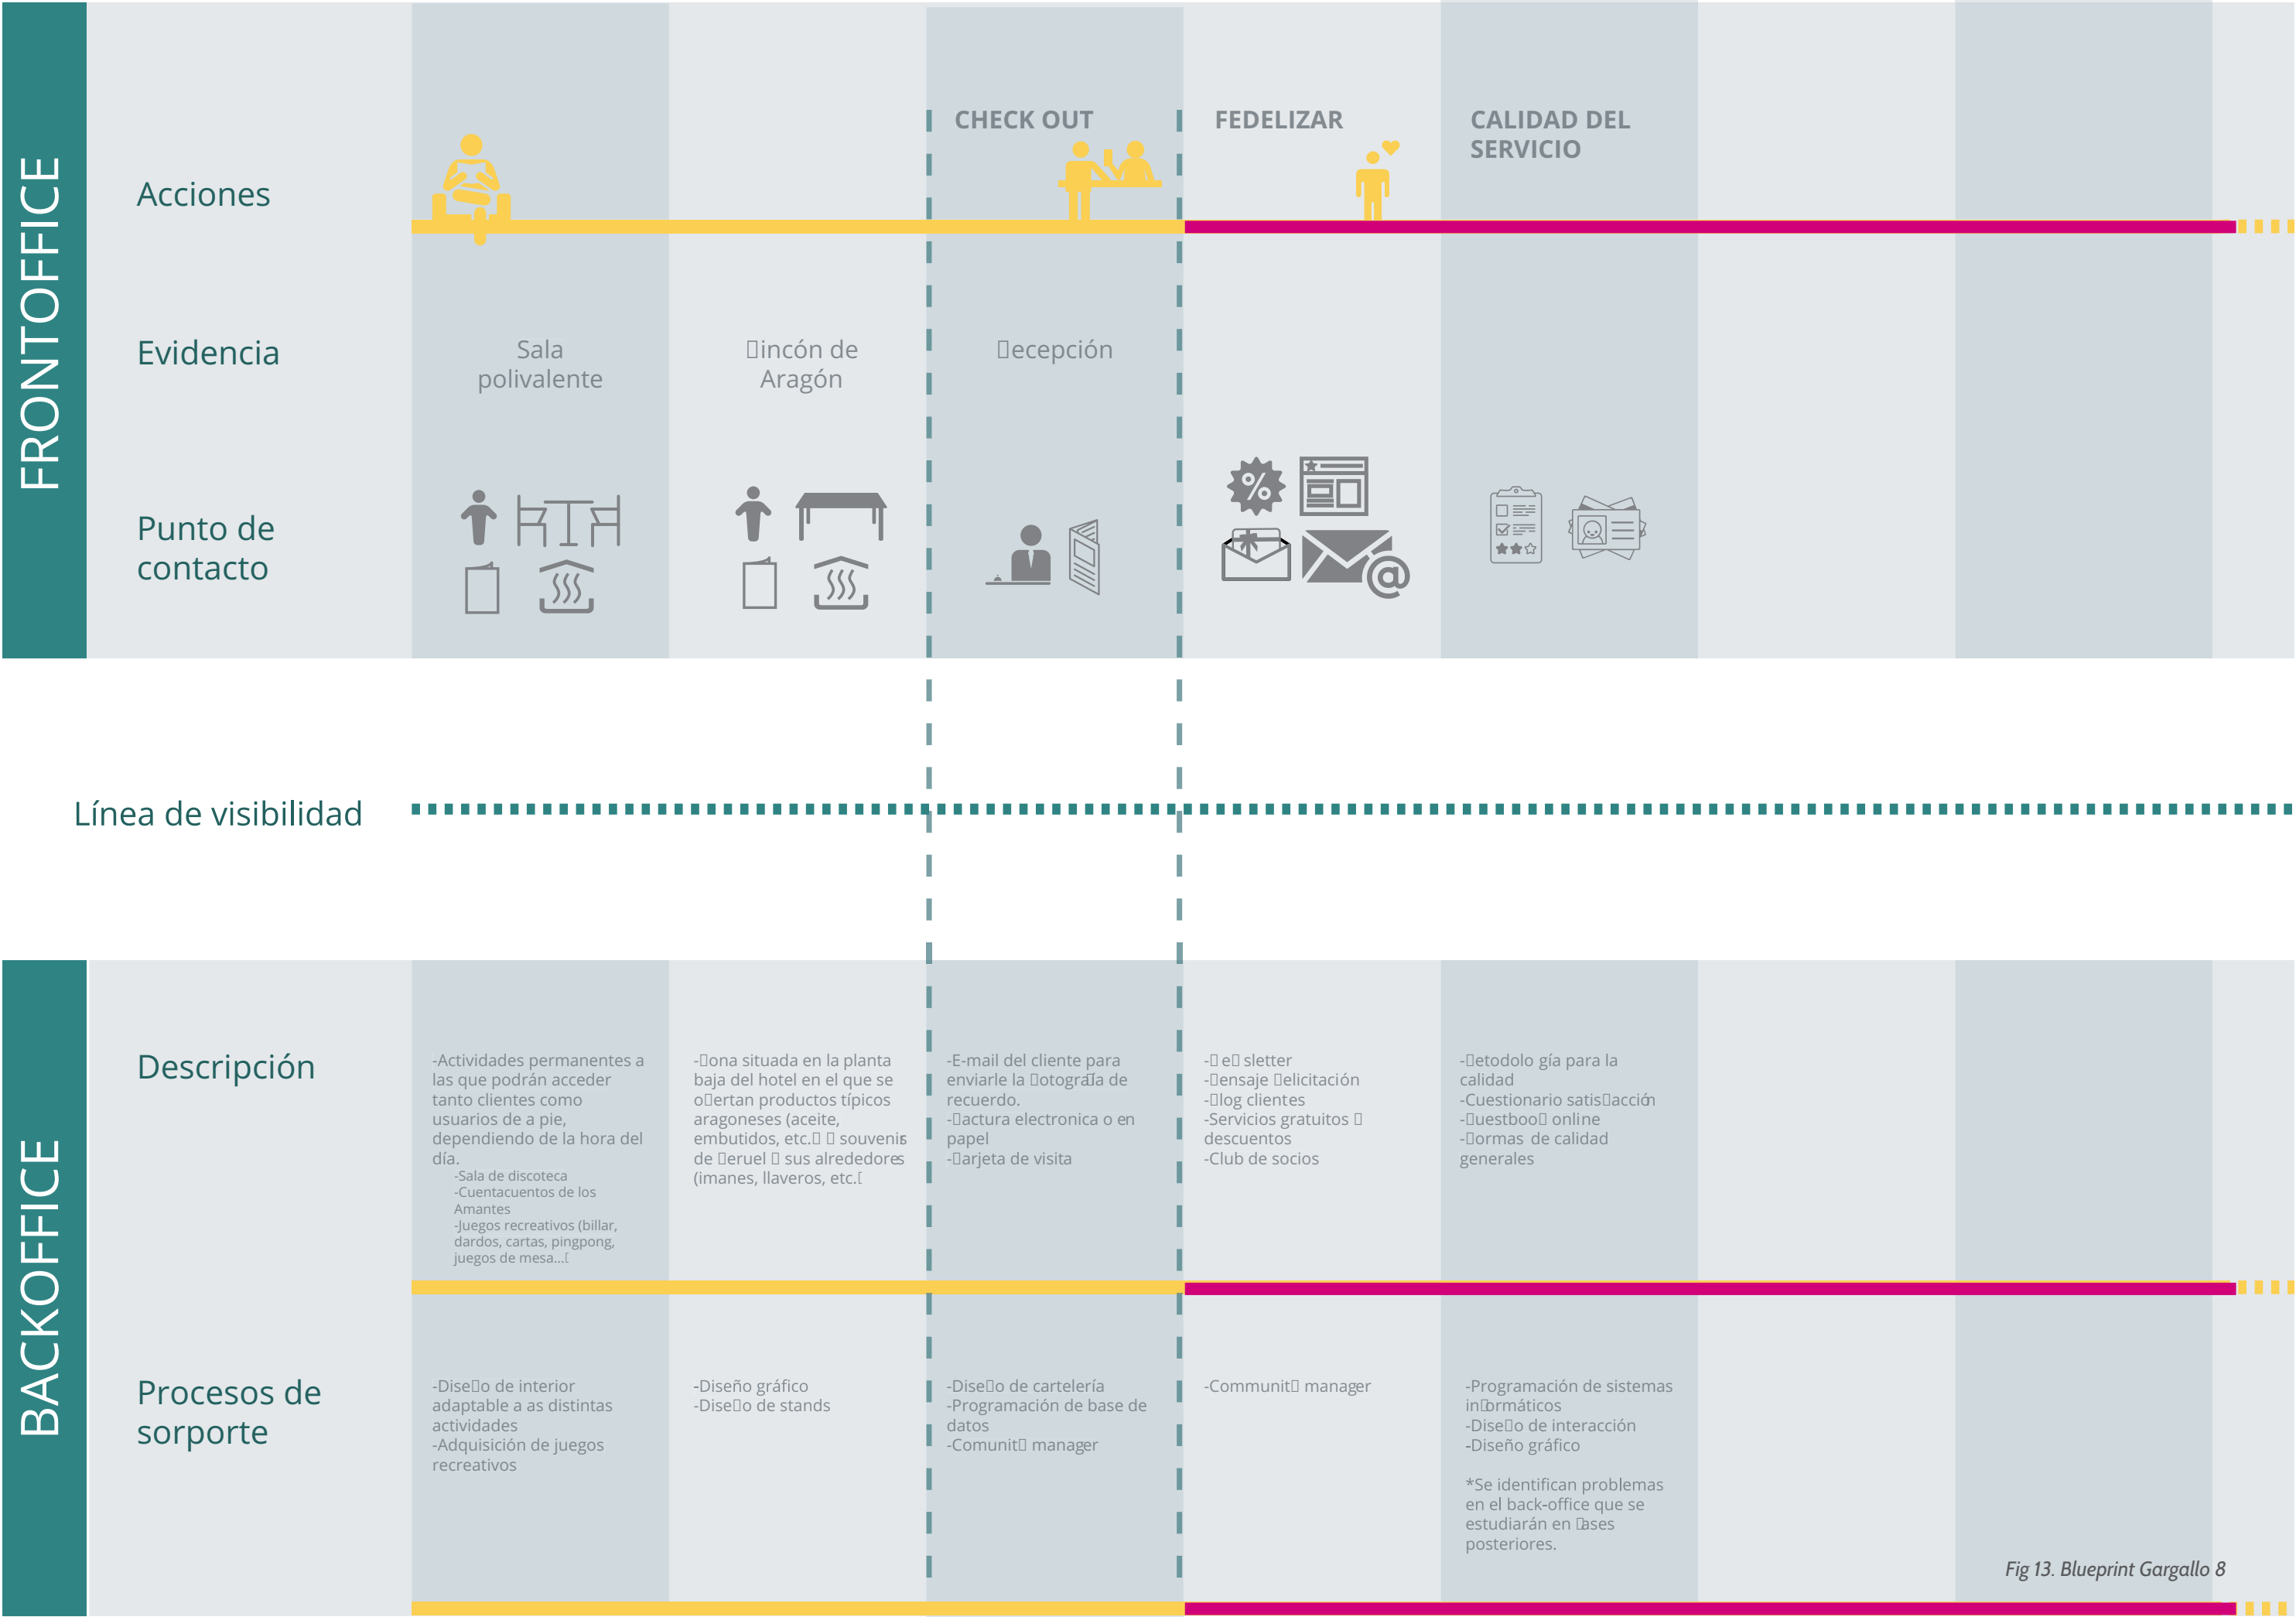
FRONTOFFICE

Acciones

CHECK OUT

FEDELIZAR

CALIDAD DEL SERVICIO

Evidencia

Sala polivalente

□incón de Aragón

□ecepción

Punto de contacto

Línea de visibilidad

BACKOFFICE

Descripción

-Actividades permanentes a las que podrán acceder tanto clientes como usuarios de a pie, dependiendo de la hora del día.
-Sala de discoteca
-Cuentacuentos de los Amantes
-Juegos recreativos (billar, dardos, cartas, pingpong, juegos de mesa...□

-□ona situada en la planta baja del hotel en el que se o□ertan productos típicos aragoneses (aceite, embutidos, etc.□ □ souvenis de □eruel □ sus alrededores (imanes, llaveros, etc.□

-E-mail del cliente para enviarle la □otogra□a de recuerdo.
-□actura electronica o en papel
-□arjeta de visita

-□ e□ sletter
-□ensaje □elicitación
-□log clientes
-Servicios gratuitos □ descuentos
-Club de socios

-□etodolo gía para la calidad
-Cuestionario satis□acción
-□uestboo□ online
-□ormas de calidad generales

Procesos de sorporte

-Dise□o de interior adaptable a as distintas actividades
-Adquisición de juegos recreativos

-Diseño gráfico
-Dise□o de stands

-Dise□o de cartelería
-Programación de base de datos
-Comunit□ manager

-Communit□ manager

-Programación de sistemas in□rmáticos
-Dise□o de interacción
-Diseño gráfico

*Se identifican problemas en el back-office que se estudiarán en □ases posteriores.

Fig 13. Blueprint Gargallo 8